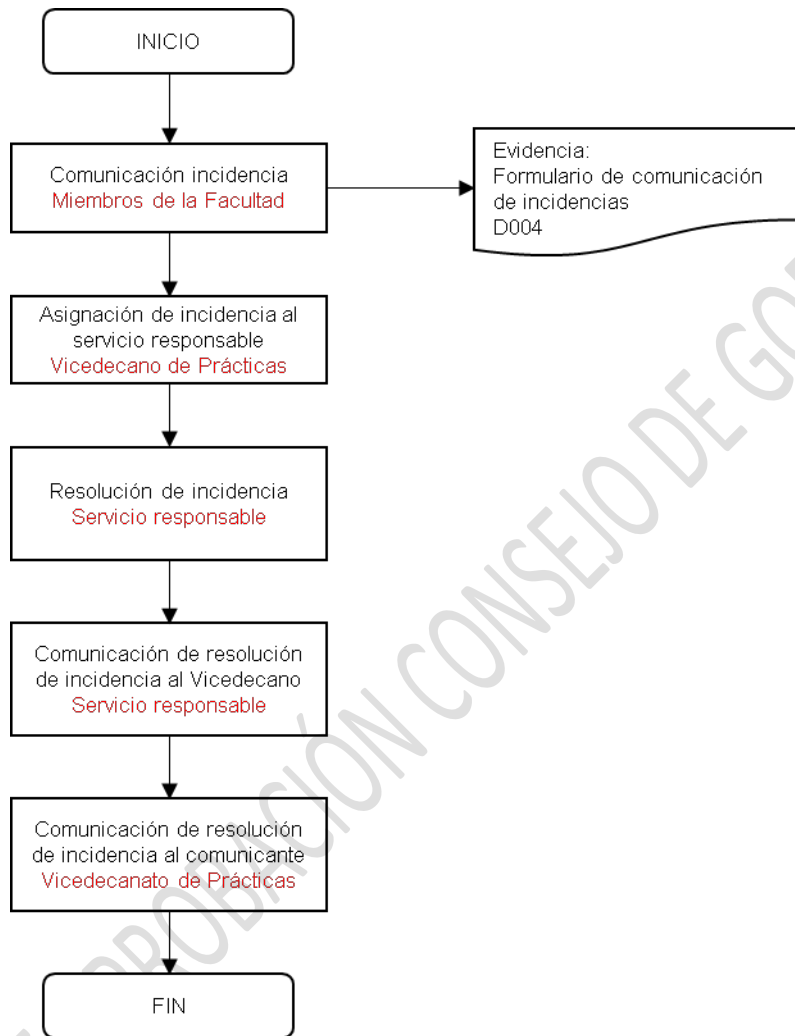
INICIO

Comunicación incidencia
Miembros de la Facultad

Evidencia:
Formulario de comunicación de incidencias
D004

Asignación de incidencia al servicio responsable
Vicedecano de Prácticas

Resolución de incidencia
Servicio responsable

Comunicación de resolución de incidencia al Vicedecano
Servicio responsable

Comunicación de resolución de incidencia al comunicante
Vicedecanato de Prácticas

FIN

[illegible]PROBACIÓN CONSEJO DE GO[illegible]